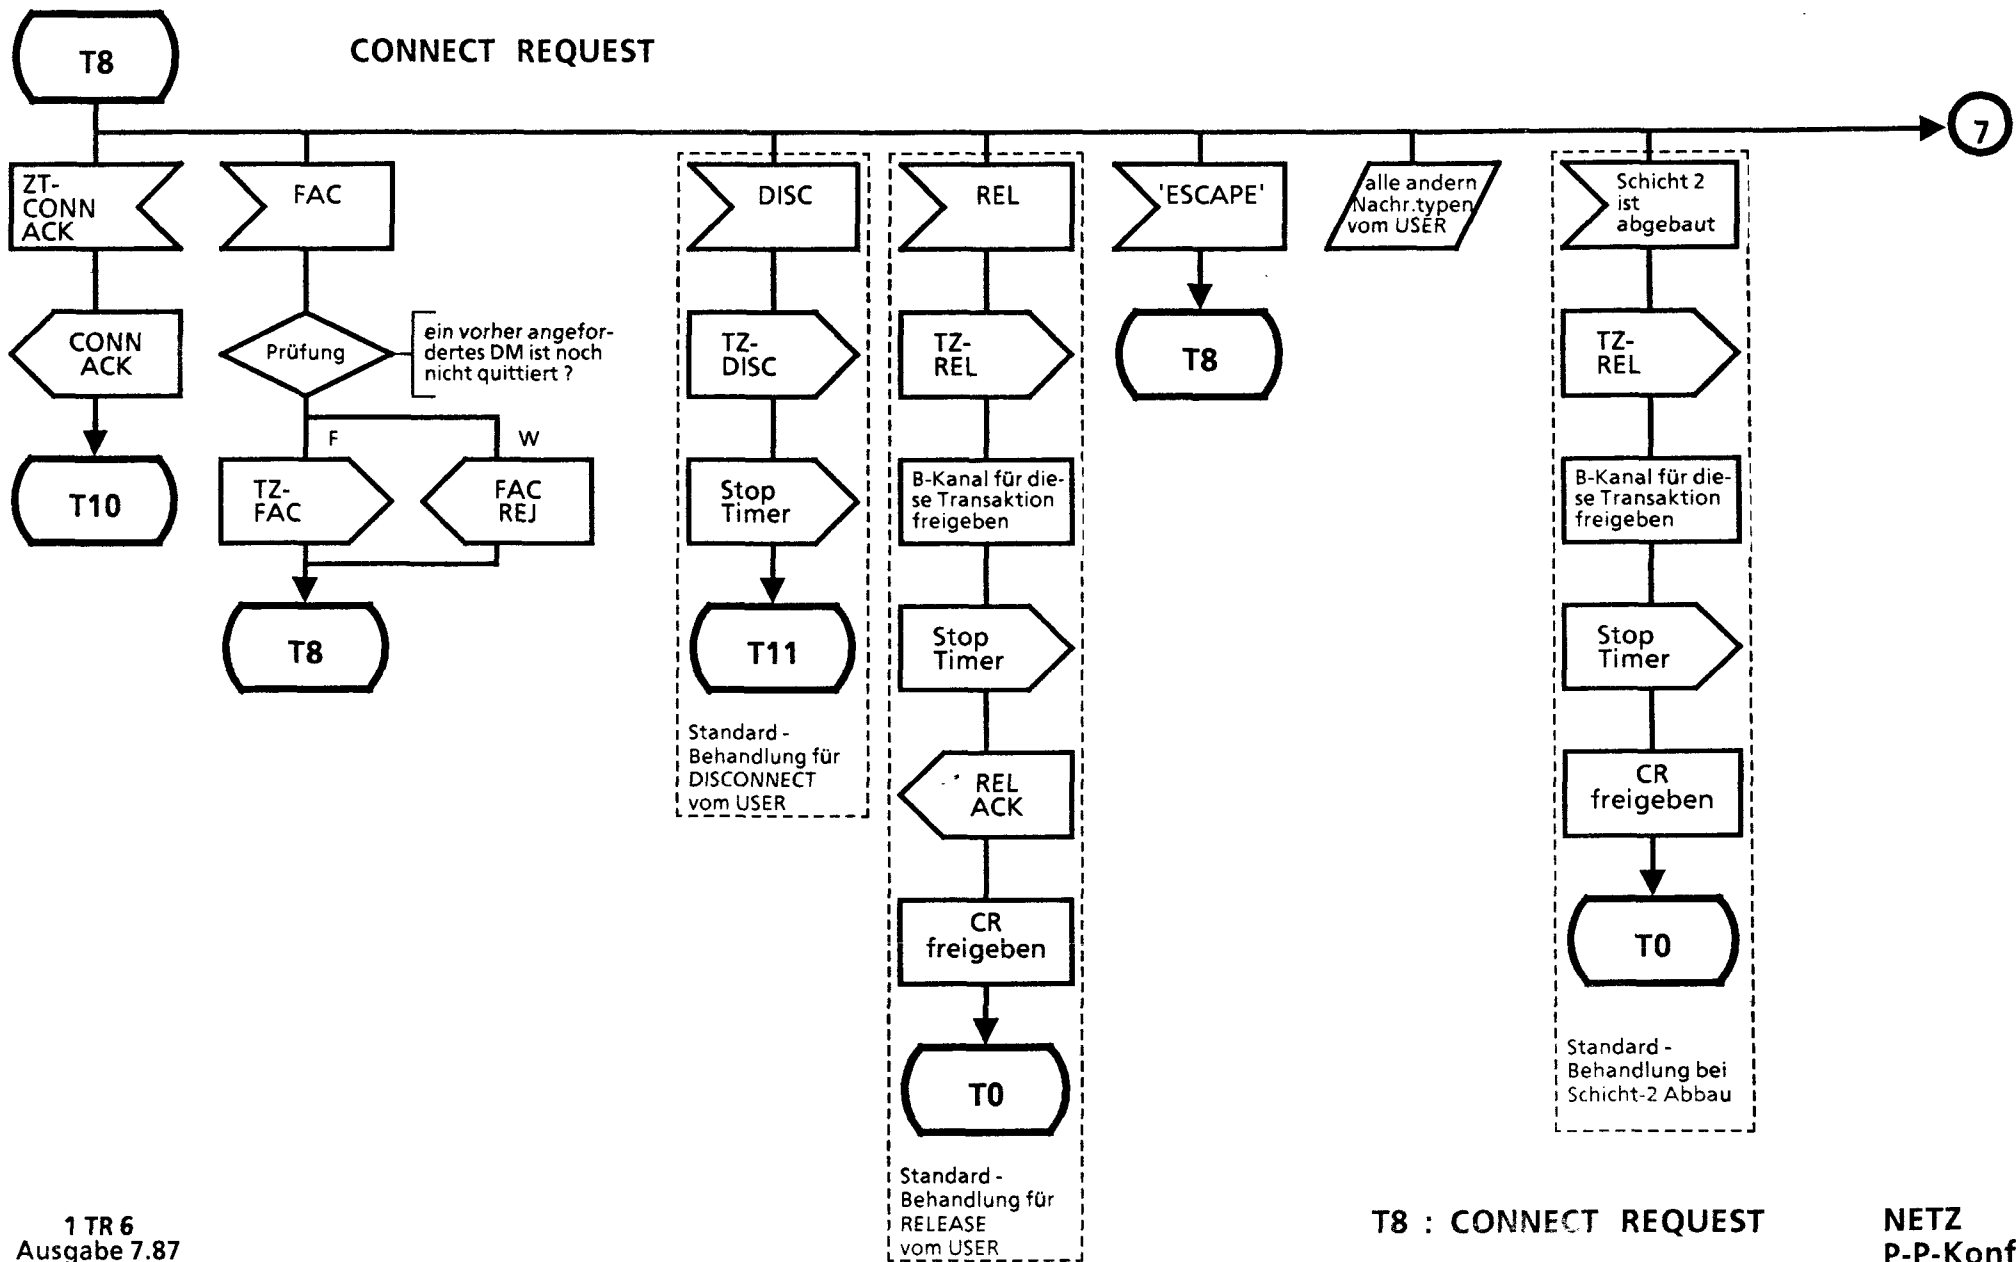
T8

CONNECT REQUEST

7

ZT-CONN ACK

CONN ACK

T10

FAC

Prüfung

ein vorher angefordertes DM ist noch nicht quittiert ?

F

W

TZ-FAC

FAC REJ

T8

DISC

TZ-DISC

Stop Timer

T11

Standard - Behandlung für DISCONNECT vom USER

REL

TZ-REL

B-Kanal für diese Transaktion freigeben

Stop Timer

REL ACK

CR freigeben

T0

Standard - Behandlung für RELEASE vom USER

'ESCAPE'

T8

alle andern Nachr.typen vom USER

Schicht 2 ist abgebaut

TZ-REL

B-Kanal für diese Transaktion freigeben

Stop Timer

CR freigeben

T0

Standard - Behandlung bei Schicht-2 Abbau

1 TR 6
Ausgabe 7.87

T8 : CONNECT REQUEST

NETZ
P-P-Konf